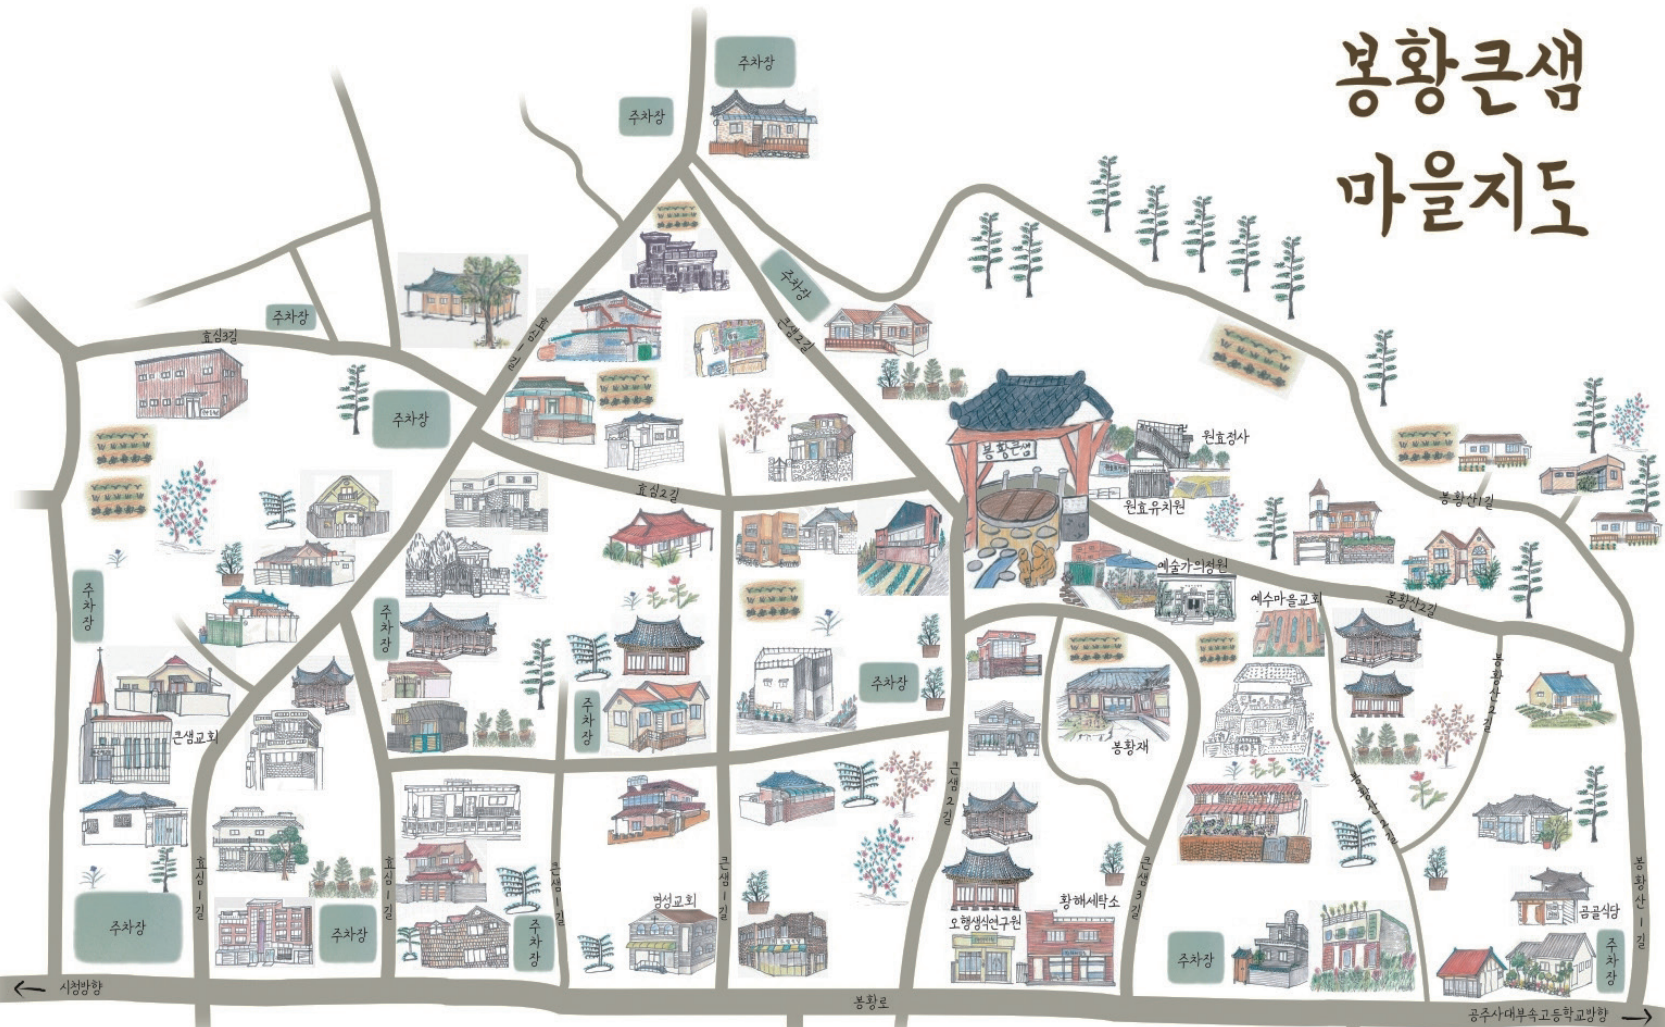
봉황큰샘 마을지도

주차장

주차장

주차장

큰샘2길

주차장

효심3길

효심3길

주차장

효심2길

봉황큰샘

원효정사

원효유치원

봉황산1길

예술가의정원

예수마을교회

봉황산2길

주차장

주차장

주차장

주차장

큰샘교회

봉황재

봉황산2길

큰샘2길

효심1길

효심1길

큰샘1길

큰샘1길

큰샘3길

명성교회

황해세탁소

오행생식연구원

곰골식당

주차장

주차장

주차장

주차장

주차장

봉황산1길

← 시청방향

봉황로

공주사대부속고등학교방향 →